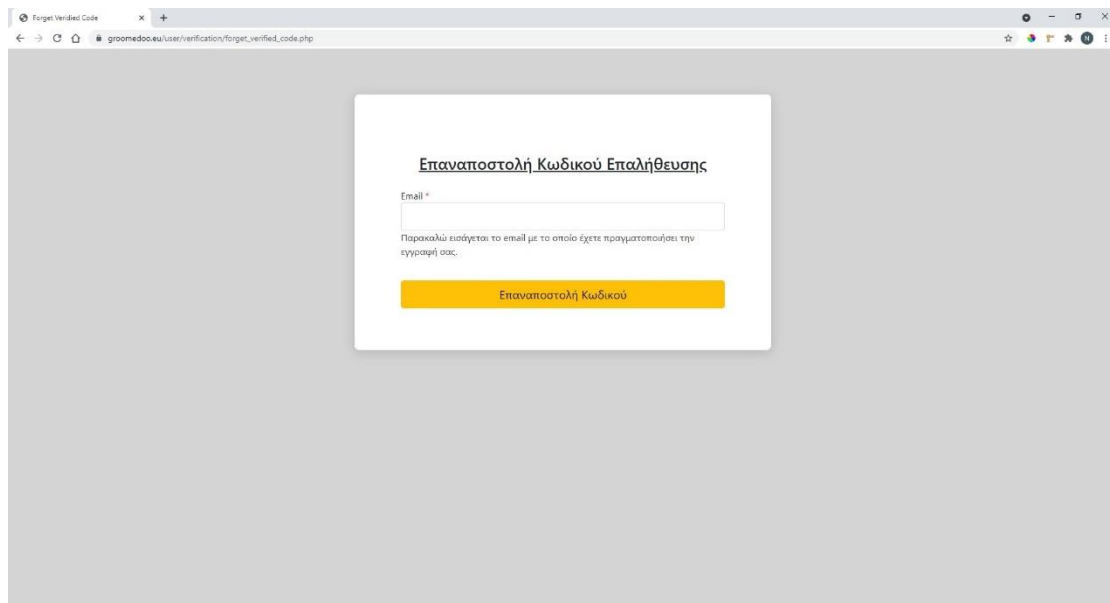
Forget Veridied Code

groomedoo.eu/user/verification/forget_verified_code.php

N

Επαναποστολή Κωδικού Επαλήθευσης

Email *

Παρακαλώ εισάγεται το email με το οποίο έχετε πραγματοποιήσει την εγγραφή σας.

Επαναποστολή Κωδικού